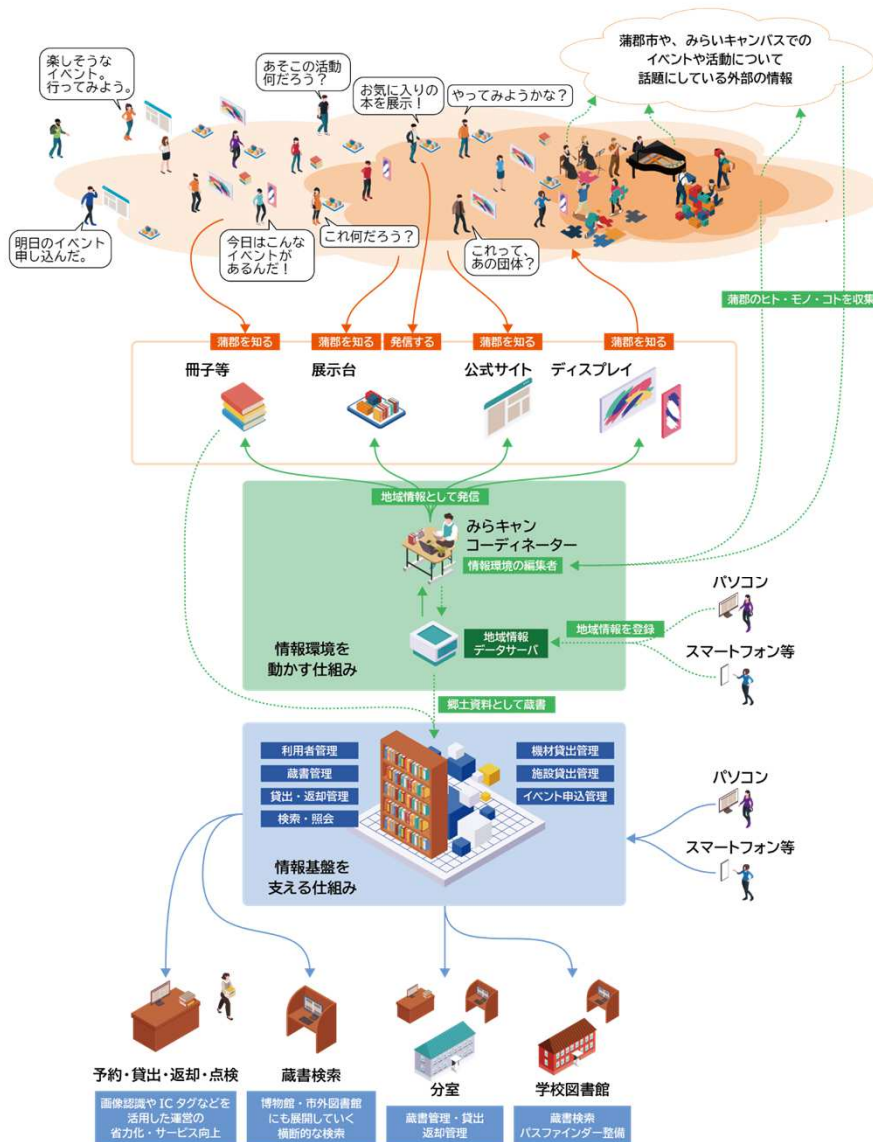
蒲郡市や、みらいキャンパスでの
イベントや活動について
話題にしている外部の情報

楽しそうなイベント。行ってみよう。

あそこの活動何だろう？

お気に入りの本を展示！

やってみようかな？

明日のイベント申し込んだ。

今日はこんなイベントがあるんだ！

これ何だろう？

これって、あの団体？

蒲郡のヒト・モノ・コトを収集

蒲郡を知る

蒲郡を知る

発信する

蒲郡を知る

蒲郡を知る

冊子等

展示台

公式サイト

ディスプレイ

地域情報として発信

みらキャン
コーディネーター

情報環境の編集者

パソコン

地域情報を登録

地域情報
データサーバ

スマートフォン等

情報環境を
動かす仕組み

郷土資料として蔵書

利用者管理

蔵書管理

貸出・返却管理

検索・照会

機材貸出管理

施設貸出管理

イベント申込管理

パソコン

スマートフォン等

情報基盤を
支える仕組み

予約・貸出・返却・点検

画像認識やICタグなどを活用した運営の省力化・サービス向上

蔵書検索

博物館・市外図書館にも展開していく横断的な検索

分室

蔵書管理・貸出返却管理

学校図書館

蔵書検索
パスファインダー整備